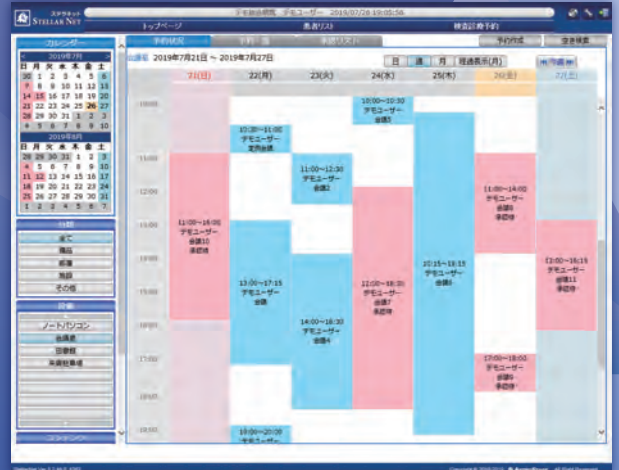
ステラネット STELLAN NET

デモ総合病院　デモユーザー　2019/07/26 19:05:56

トップページ　患者リスト　検査記録予約

カレンダー

2019年7月

| 日 | 月 | 火 | 水 | 木 | 金 | 土 |
|---|---|---|---|---|---|---|
| 30 | 1 | 2 | 3 | 4 | 5 | 6 |
| 7 | 8 | 9 | 10 | 11 | 12 | 13 |
| 14 | 15 | 16 | 17 | 18 | 19 | 20 |
| 21 | 22 | 23 | 24 | 25 | 26 | 27 |
| 28 | 29 | 30 | 31 | 1 | 2 | 3 |
| 4 | 5 | 6 | 7 | 8 | 9 | 10 |

2019年8月

| 日 | 月 | 火 | 水 | 木 | 金 | 土 |
|---|---|---|---|---|---|---|
| 28 | 29 | 30 | 31 | 1 | 2 | 3 |
| 4 | 5 | 6 | 7 | 8 | 9 | 10 |
| 11 | 12 | 13 | 14 | 15 | 16 | 17 |
| 18 | 19 | 20 | 21 | 22 | 23 | 24 |
| 25 | 26 | 27 | 28 | 29 | 30 | 31 |
| 1 | 2 | 3 | 4 | 5 | 6 | 7 |

分類

全て　備品　部屋　施設　その他

対象

ノートパソコン　会議室　図書館　末端社員者

予約状況　予約一覧　予約リスト　予約作成　空き検索

2019年7月21日 ～ 2019年7月27日

日　週　月　luxury経過表示(月)

7/1(日)　22(月)　23(火)　24(水)　25(木)　26(金)　27(土)

10:00　11:00　12:00　13:00　14:00　15:00　16:00　17:00　18:00　19:00

10:00～10:30 デモユーザー 会議1

10:30～11:00 デモユーザー 定例会議

11:00～12:30 デモユーザー 会議2

11:00～16:00 デモユーザー 会議10 承認待

11:00～14:00 デモユーザー 会議8 承認待

10:15～18:15 デモユーザー 会議5

13:00～17:15 デモユーザー 会議

12:00～18:30 デモユーザー 会議7 承認待

14:00～18:30 デモユーザー 会議4

13:00～16:15 デモユーザー 会議11 承認待

17:00～18:00 デモユーザー 会議9 承認待

19:00～20:00 デモユーザー